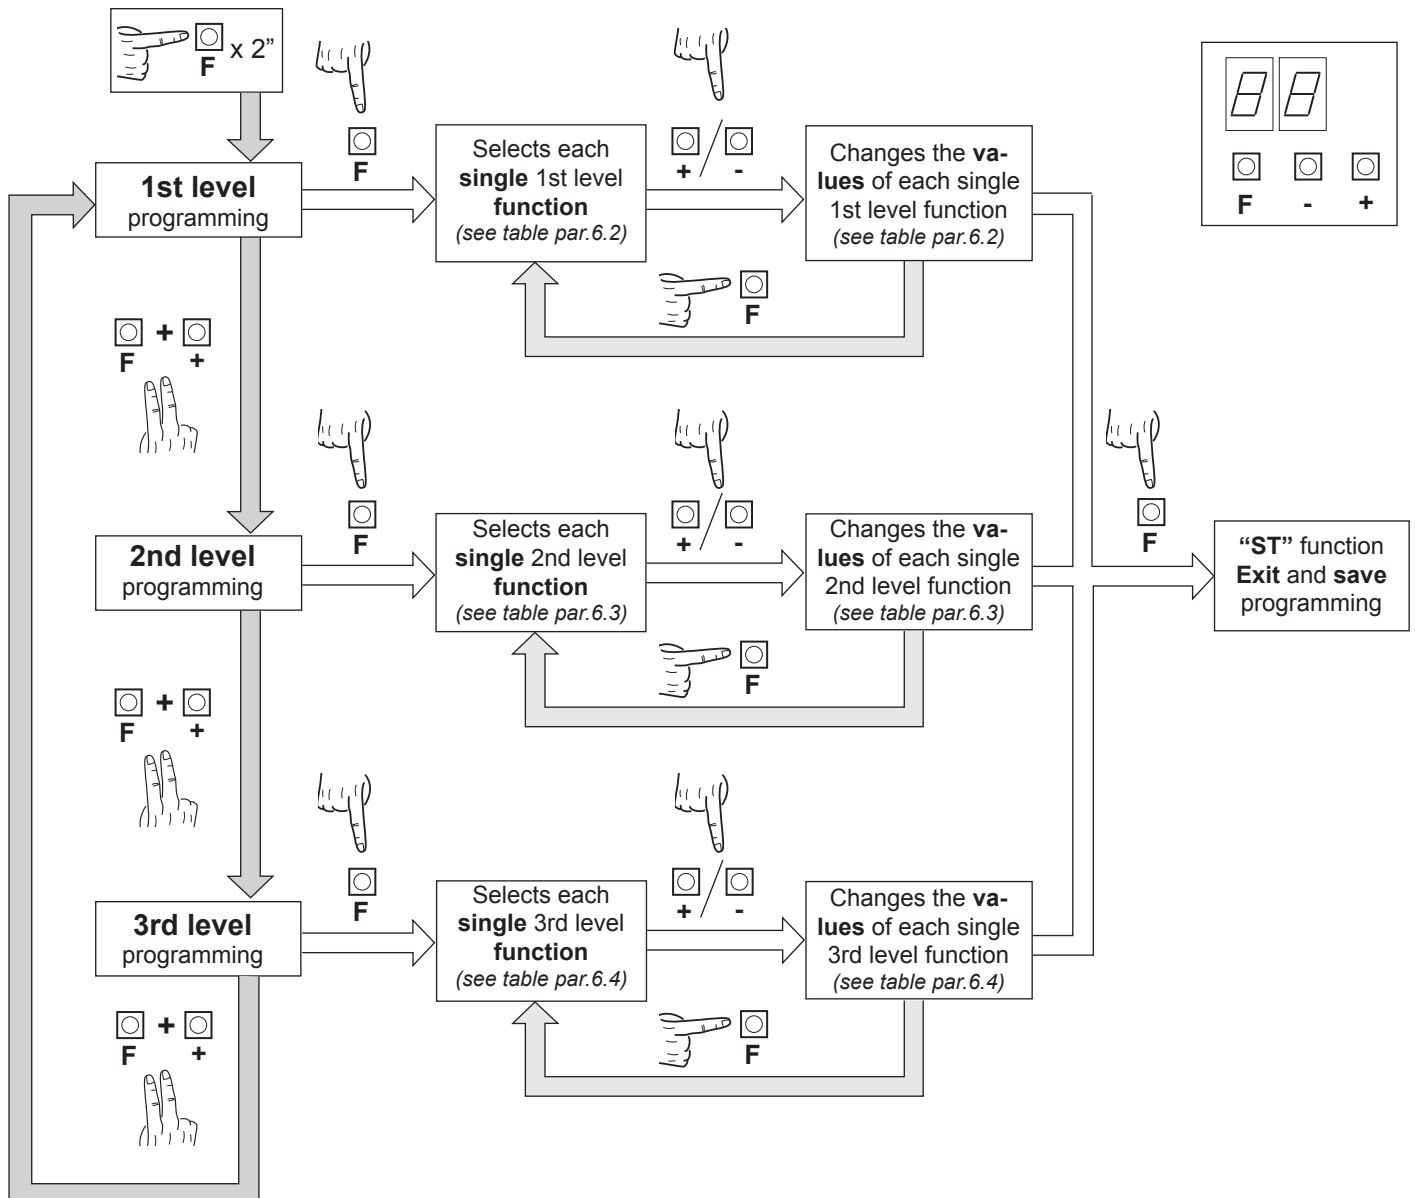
F x 2"

F - +

1st level programming

F

Selects each single 1st level function (see table par.6.2)

+ / -

Changes the values of each single 1st level function (see table par.6.2)

F

F + +

2nd level programming

F

Selects each single 2nd level function (see table par.6.3)

+ / -

Changes the values of each single 2nd level function (see table par.6.3)

F

F

"ST" function Exit and save programming

F + +

3rd level programming

F

Selects each single 3rd level function (see table par.6.4)

+ / -

Changes the values of each single 3rd level function (see table par.6.4)

F

F + +